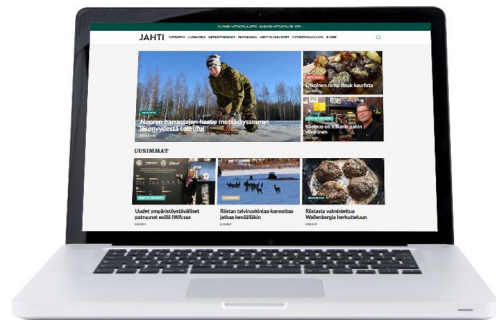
JAHTI

Nuoren harrastajan haave metsästysseuran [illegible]

UUSIMMAT

Uudet ympäristöystävälliset patruunat esillä IWA:ssa

Riistan talviruokinta kannattaa jatkaa kevääseen

Riistasta valmistettua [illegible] herkullisuutta